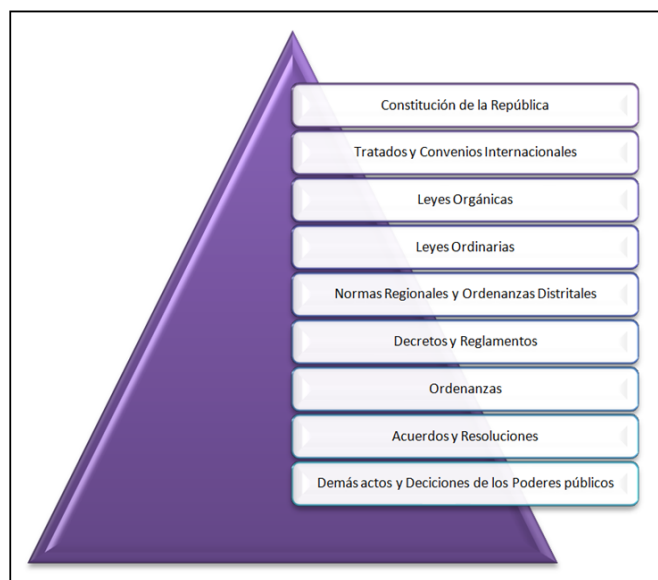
Constitución de la República

Tratados y Convenios Internacionales

Leyes Orgánicas

Leyes Ordinarias

Normas Regionales y Ordenanzas Distritales

Decretos y Reglamentos

Ordenanzas

Acuerdos y Resoluciones

Demás actos y Deciciones de los Poderes públicos